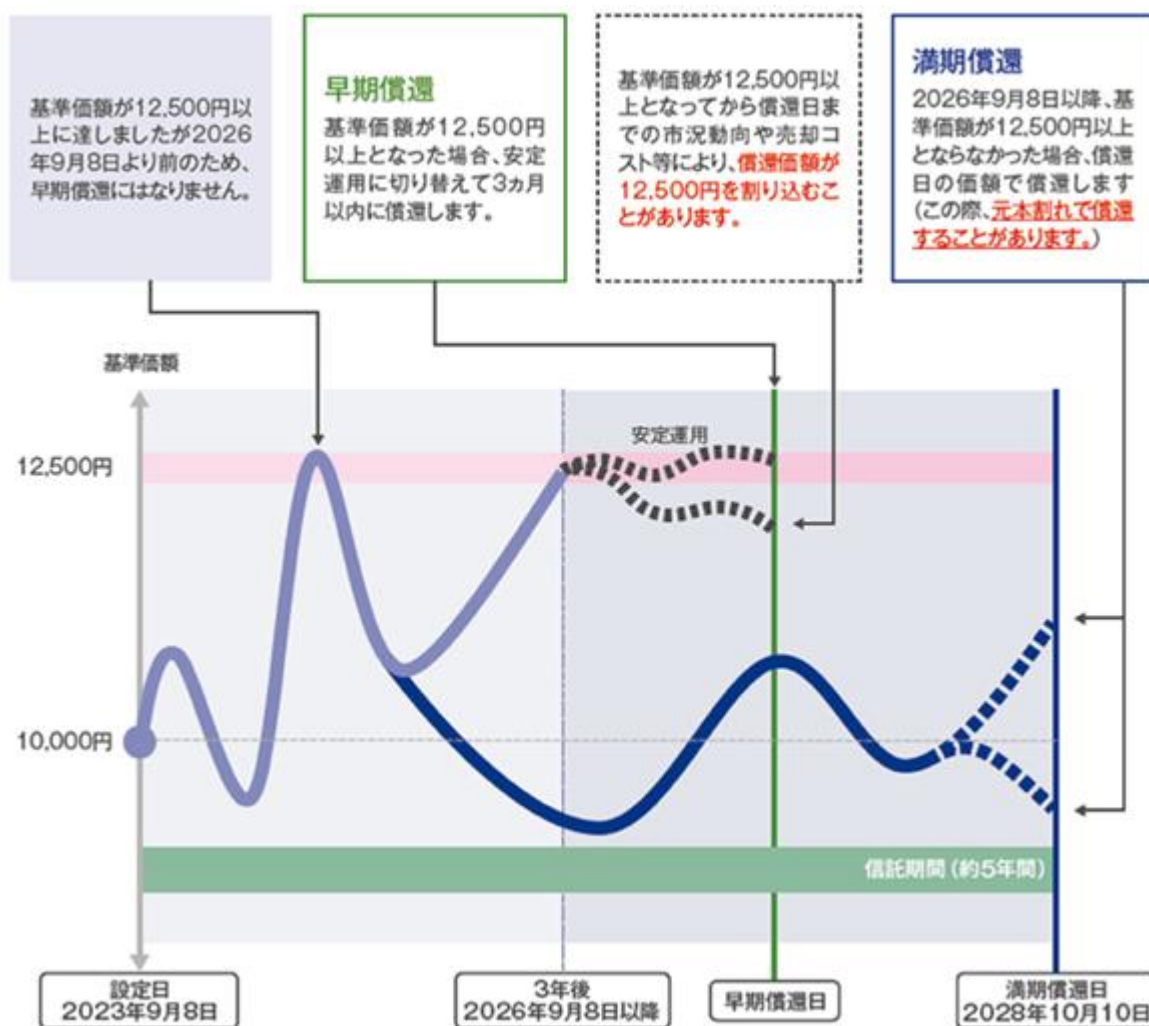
基準価額が12,500円以上に達しましたが2026年9月8日より前のため、早期償還にはなりません。

早期償還
基準価額が12,500円以上となった場合、安定運用に切り替えて3ヵ月以内に償還します。

基準価額が12,500円以上となってから償還日までの市況動向や売却コスト等により、償還価額が12,500円を割り込むことがあります。

満期償還
2026年9月8日以降、基準価額が12,500円以上とならなかった場合、償還日の価額で償還します(この際、元本割れで償還することがあります。)

基準価額

12,500円

10,000円

安定運用

信託期間(約5年間)

設定日
2023年9月8日

3年後
2026年9月8日以降

早期償還日

満期償還日
2028年10月10日